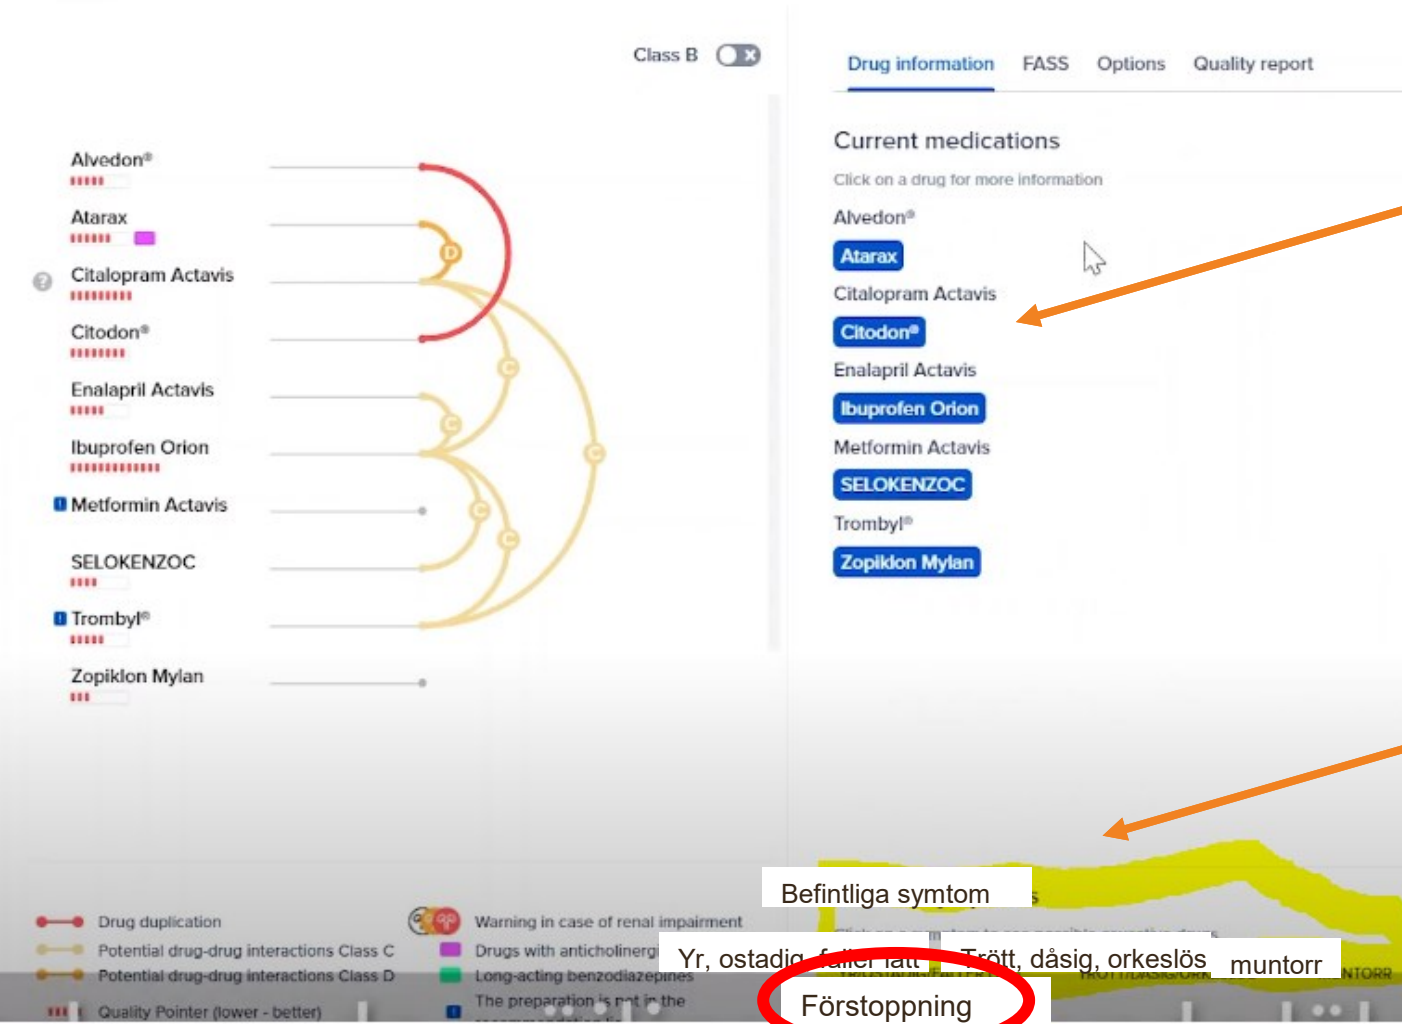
Class B

Alvedon®

Atarax

Citalopram Actavis

Citodon®

Enalapril Actavis

Ibuprofen Orion

Metformin Actavis

SELOKENZOC

Trombyl®

Zopiklon Mylan

D

C

C

C

C

C

C

Drug information FASS Options Quality report

Current medications

Click on a drug for more information

Alvedon®

Atarax

Citalopram Actavis

Citodon®

Enalapril Actavis

Ibuprofen Orion

Metformin Actavis

SELOKENZOC

Trombyl®

Zopiklon Mylan

Drug duplication

Potential drug-drug interactions Class C

Potential drug-drug interactions Class D

Quality Pointer (lower - better)

Warning in case of renal impairment

Drugs with anticholinergi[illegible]

Long-acting benzodiazepines

The preparation is not in the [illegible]

Befintliga symtom

Yr, ostadig, faller lätt

Trött, dåsig, orkeslös

muntorr

Förstoppning